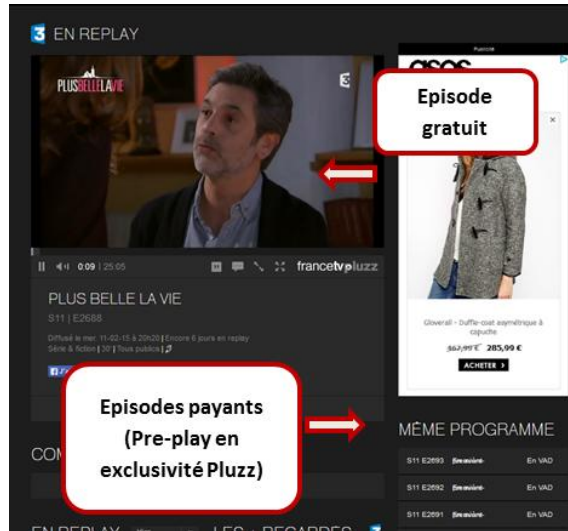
3 EN REPLAY

PLUS BELLE LA VIE

3

Episode gratuit

Publicité

asos

0:09 | 25:05

francetvpluzz

PLUS BELLE LA VIE

S11 | E2688

Diffusé le mer. 11-02-15 à 20h20 | Encore 6 jours en replay
Série & fiction | 30' | Tous publics |

Gloverall – Duffle-coat asymétrique à capuche

~~362,99 €~~ 285,99 €

ACHETER >

Episodes payants (Pre-play en exclusivité Pluzz)

COM

MÊME PROGRAMME

| | | |
|---|---|---|
| S11 E2693 | Bientôt | En VAD |
| S11 E2692 | Bientôt | En VAD |
| S11 E2691 | Bientôt | En VAD |

EN REPLAY

LES + REGARDÉS

3